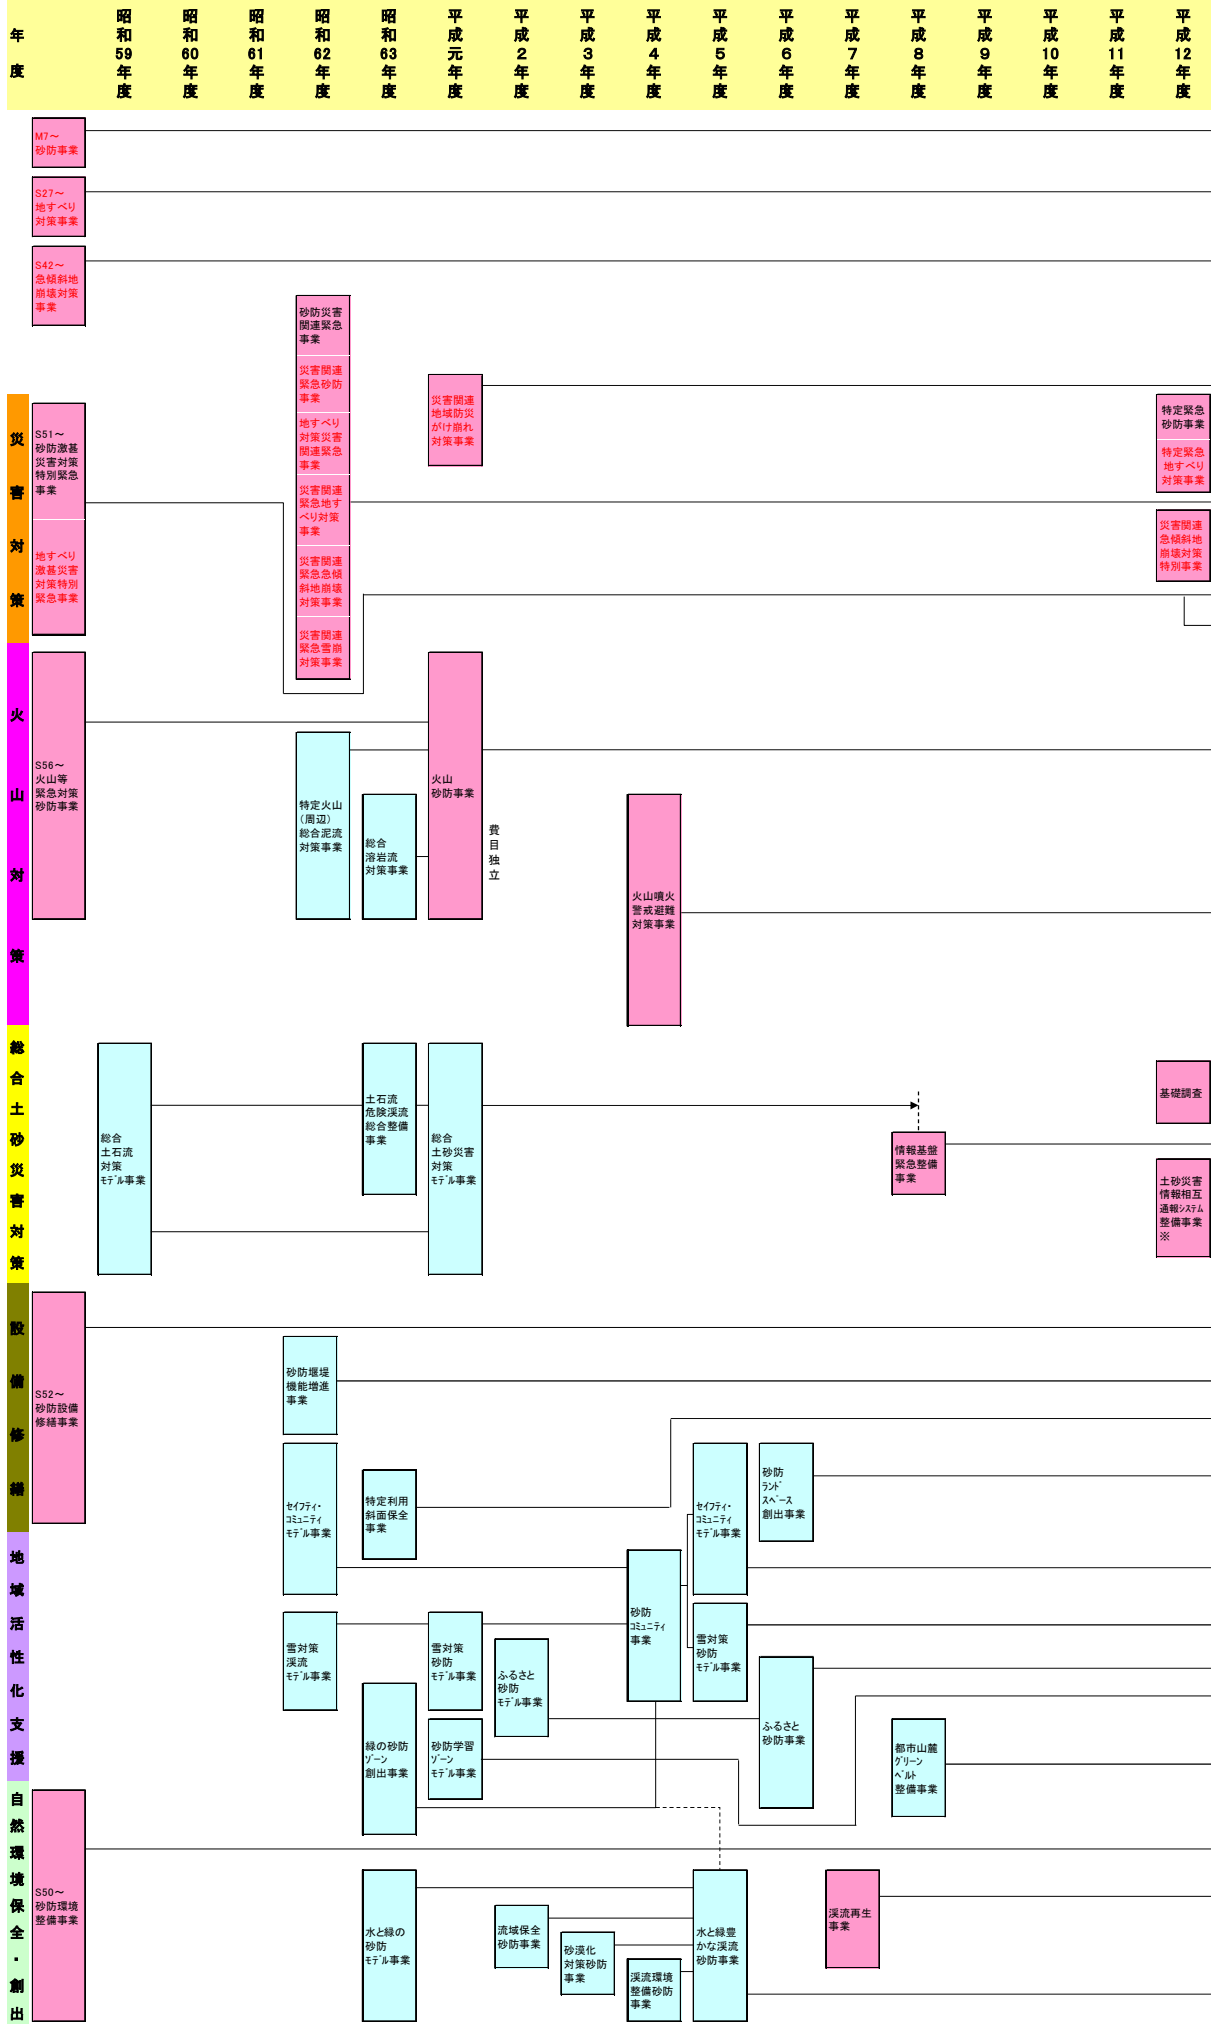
年度

昭和59年度 | 昭和60年度 | 昭和61年度 | 昭和62年度 | 昭和63年度 | 平成元年度 | 平成2年度 | 平成3年度 | 平成4年度 | 平成5年度 | 平成6年度 | 平成7年度 | 平成8年度 | 平成9年度 | 平成10年度 | 平成11年度 | 平成12年度

M7～砂防事業

S27～地すべり対策事業

S42～急傾斜地崩壊対策事業

砂防災害関連緊急事業

災害関連緊急砂防事業

地すべり対策災害関連緊急事業

災害関連緊急地すべり対策事業

災害関連緊急急傾斜地崩壊対策事業

災害関連緊急雪崩対策事業

災害関連地域防災がけ崩れ対策事業

特定緊急砂防事業

特定緊急地すべり対策事業

災害関連急傾斜地崩壊対策特別事業

災害対策

S51～砂防激甚災害対策特別緊急事業

地すべり激甚災害対策特別緊急事業

火山対策

S56～火山等緊急対策砂防事業

特定火山(周辺)総合泥流対策事業

総合溶岩流対策事業

火山砂防事業

費目独立

火山噴火警戒避難対策事業

総合土砂災害対策

総合土石流対策ﾓﾃﾞﾙ事業

土石流危険渓流総合整備事業

総合土砂災害対策ﾓﾃﾞﾙ事業

情報基盤緊急整備事業

基礎調査

土砂災害情報相互通報ｼｽﾃﾑ整備事業※

設備修繕

S52～砂防設備修繕事業

砂防堰堤機能増進事業

特定利用斜面保全事業

ｾｲﾌﾃｨ･ｺﾐｭﾆﾃｨﾓﾃﾞﾙ事業

ｾｲﾌﾃｨ･ｺﾐｭﾆﾃｨﾓﾃﾞﾙ事業

砂防ﾗﾝﾄﾞｽﾍﾟｰｽ創出事業

地域活性化支援

砂防ｺﾐｭﾆﾃｨ事業

雪対策渓流ﾓﾃﾞﾙ事業

雪対策砂防ﾓﾃﾞﾙ事業

ふるさと砂防ﾓﾃﾞﾙ事業

雪対策砂防ﾓﾃﾞﾙ事業

ふるさと砂防事業

緑の砂防ｿﾞｰﾝ創出事業

砂防学習ｿﾞｰﾝﾓﾃﾞﾙ事業

都市山麓ｸﾞﾘｰﾝﾍﾞﾙﾄ整備事業

自然環境保全・創出

S50～砂防環境整備事業

水と緑の砂防ﾓﾃﾞﾙ事業

流域保全砂防事業

砂漠化対策砂防事業

渓流環境整備砂防事業

水と緑豊かな渓流砂防事業

渓流再生事業